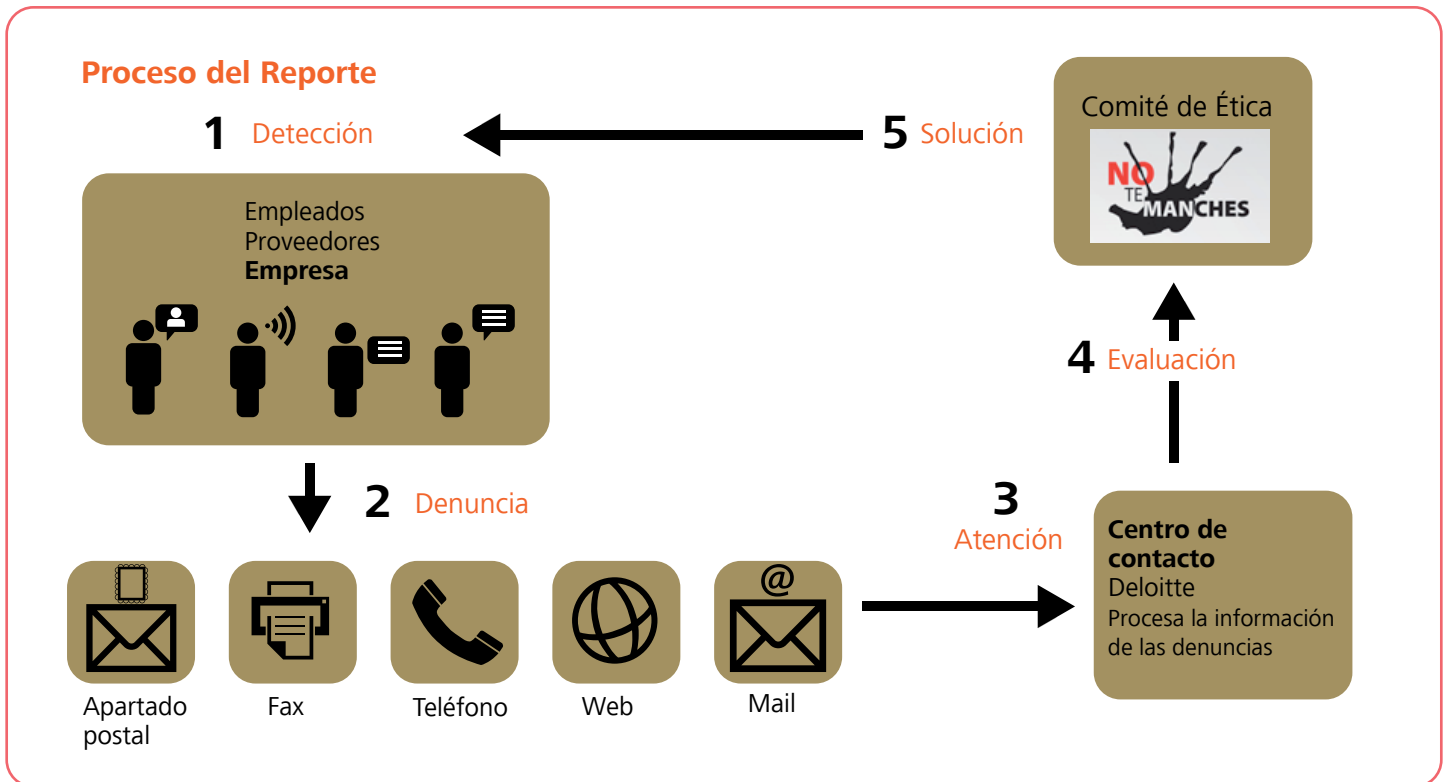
Proceso del Reporte

1 Detección

Empleados
Proveedores
**Empresa**

2 Denuncia

Apartado postal

Fax

Teléfono

Web

@

Mail

3 Atención

**Centro de contacto**
Deloitte
Procesa la información de las denuncias

4 Evaluación

Comité de Ética

NO TE MANCHES

5 Solución